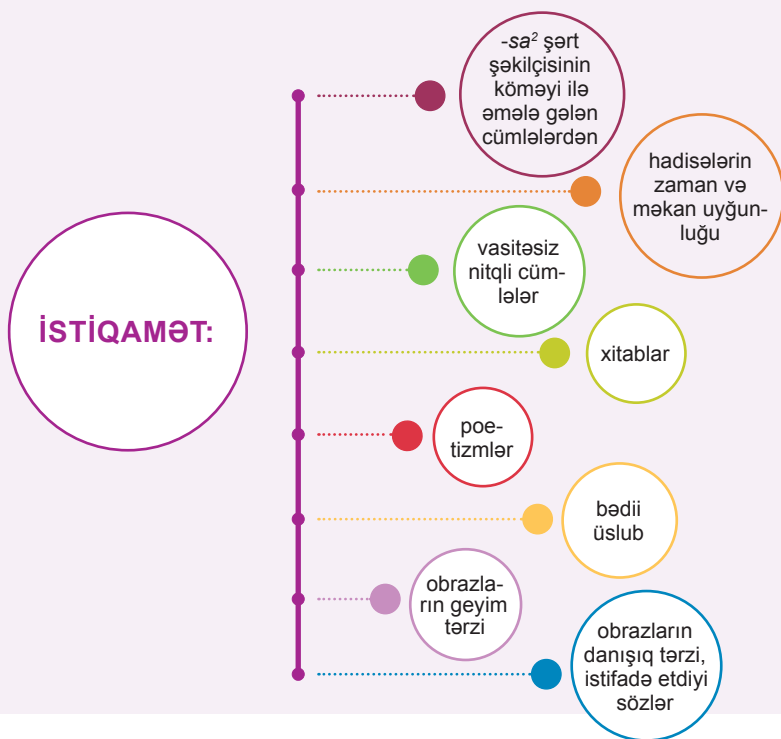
İSTİQAMƏT:

-$sa^2$ şərt şəkilçisinin köməyi ilə əmələ gələn cümlələrdən

hadisələrin zaman və məkan uyğunluğu

vasitəsiz nitqli cümlələr

xitablar

poetizmlər

bədii üslub

obrazların geyim tərzi

obrazların danışıq tərzi, istifadə etdiyi sözlər